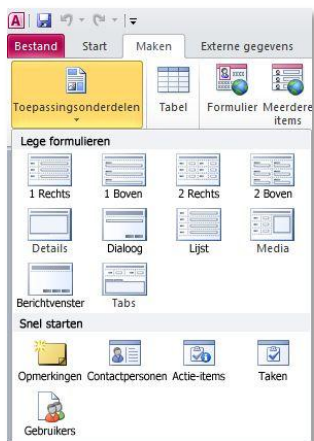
Bestand
Start
Maken
Externe gegevens

Toepassingsonderdelen
Tabel
Formulier
Meerdere items

Lege formulieren
1 Rechts
1 Boven
2 Rechts
2 Boven
Details
Dialoog
Lijst
Media
Berichtvenster
Tabs

Snel starten
Opmerkingen
Contactpersonen
Actie-items
Taken
Gebruikers